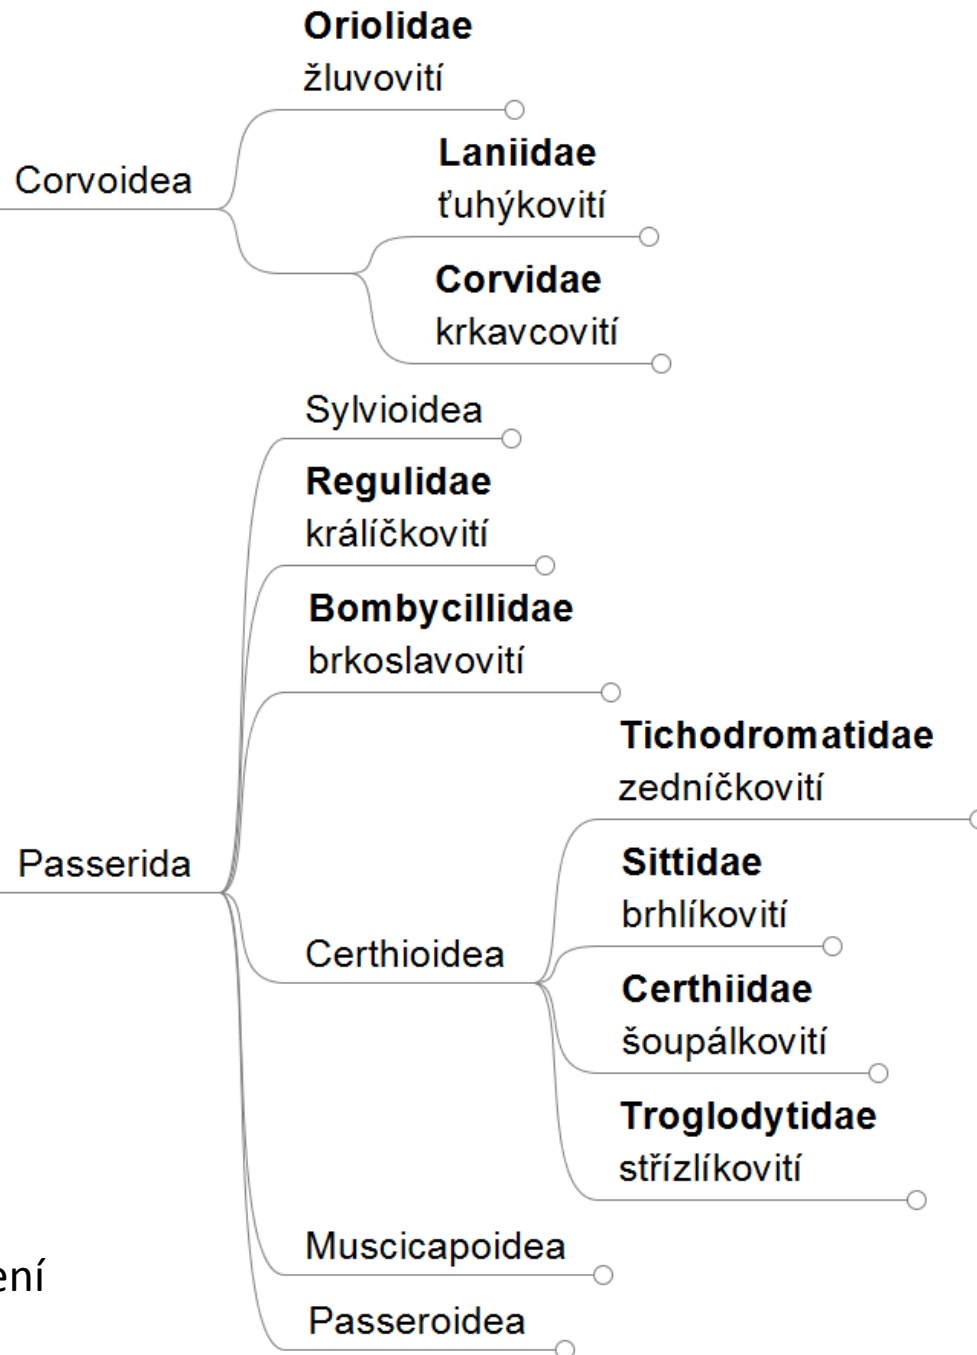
Oriolidae
žluvovití

Corvoidea

Laniidae
ťuhýkovití

Corvidae
krkavcovití

Sylvioidea

Regulidae
králíčkovití

Bombycillidae
brkoslavovití

Tichodromatidae
zedníčkovití

Passerida

Sittidae
brhlíkovití

Certhioidea

Certhiidae
šoupálkovití

Troglodytidae
střízlíkovití

Muscicapoidea

ení

Passeroidea